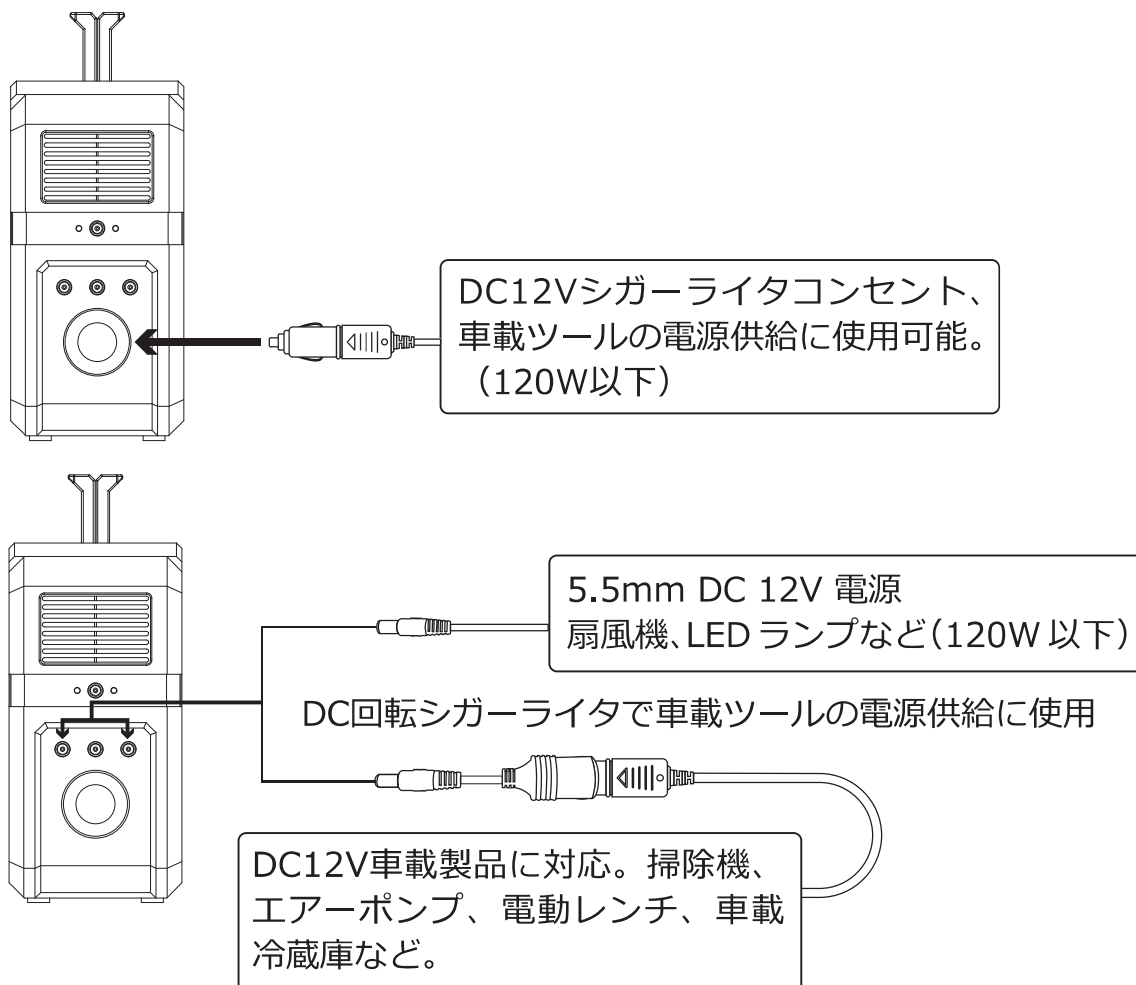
DC12Vシガーライタコンセント、車載ツールの電源供給に使用可能。（120W以下）

5.5mm DC 12V 電源
扇風機、LED ランプなど（120W 以下）

DC回転シガーライタで車載ツールの電源供給に使用

DC12V車載製品に対応。掃除機、エアーポンプ、電動レンチ、車載冷蔵庫など。